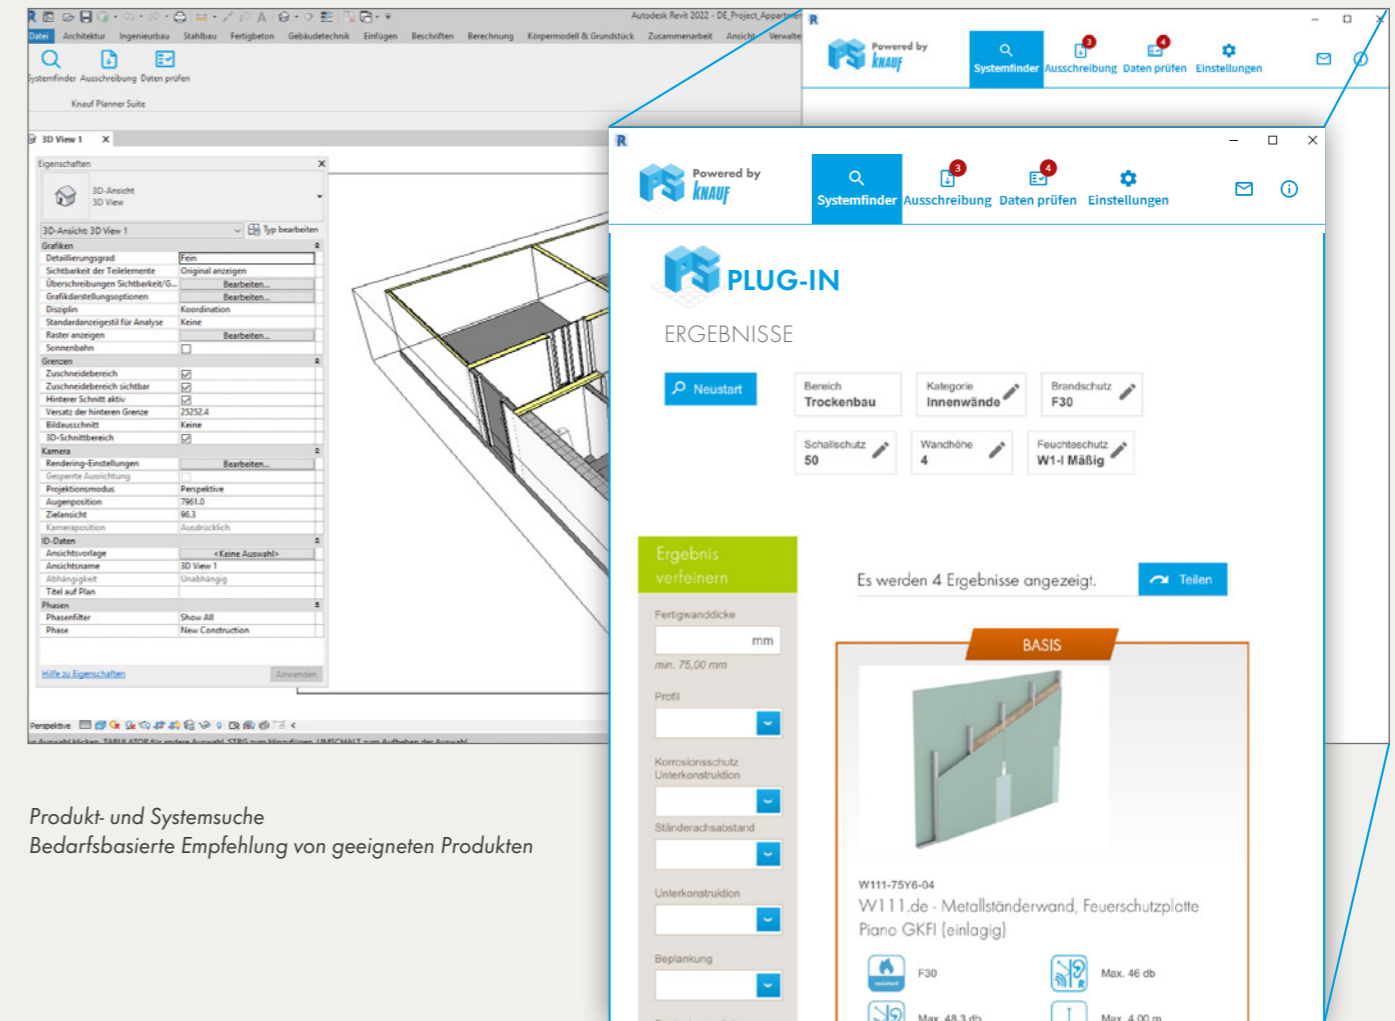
Autodesk Revit 2022 - DE_Project_Apparte

Datei Architektur Ingenieurbau Stahlbau Fertigbeton Gebäudetechnik Einfügen Beschriften Berechnung Körpermodell & Grundstück Zusammenarbeit Ansicht Verwalte

Systemfinder Ausschreibung Daten prüfen

Knauf Planner Suite

3D View 1

Eigenschaften

3D-Ansicht
3D View

3D-Ansicht: 3D View 1 Typ bearbeiten

| Grafiken | |
|---|---|
| Detaillierungsgrad | Fein |
| Sichtbarkeit der Teilelemente | Original anzeigen |
| Überschreibungen Sichtbarkeit/G... | Bearbeiten... |
| Grafikdarstellungsoptionen | Bearbeiten... |
| Disziplin | Koordination |
| Standardanzeigestil für Analyse | Keine |
| Raster anzeigen | Bearbeiten... |
| Sonnenbahn | |
| Grenzen | |
| Zuschneidebereich | |
| Zuschneidebereich sichtbar | |
| Hinterer Schnitt aktiv | |
| Versatz der hinteren Grenze | 25252.4 |
| Bildausschnitt | Keine |
| 3D-Schnittbereich | |
| Kamera | |
| Rendering-Einstellungen | Bearbeiten... |
| Gesperrte Ausrichtung | |
| Projektionsmodus | Perspektive |
| Augenposition | 7961.0 |
| Zielansicht | 96.3 |
| Kameraposition | Ausdrücklich |
| ID-Daten | |
| Ansichtsvorlage | <Keine Auswahl> |
| Ansichtsname | 3D View 1 |
| Abhängigkeit | Unabhängig |
| Titel auf Plan | |
| Phasen | |
| Phasenfilter | Show All |
| Phase | New Construction |

Hilfe zu Eigenschaften Anwenden

Perspektive

Produkt- und Systemsuche
Bedarfsbasierte Empfehlung von geeigneten Produkten

Powered by KNAUF

Systemfinder Ausschreibung Daten prüfen Einstellungen

3 4

PLUG-IN

ERGEBNISSE

Neustart

Bereich Trockenbau
Kategorie Innenwände
Brandschutz F30
Schallschutz 50
Wandhöhe 4
Feuchteschutz W1-I Mäßig

Ergebnis verfeinern

Fertigwanddicke
mm
min. 75,00 mm

Profil

Korrosionsschutz Unterkonstruktion

Ständerachsabstand

Unterkonstruktion

Beplankung

Es werden 4 Ergebnisse angezeigt.

Teilen

BASIS

W111-75Y6-04
W111.de - Metallständerwand, Feuerschutzplatte Piano GKFI (einlagig)

F30
Max. 46 db
Max. 48,3 db
Max. 4,00 m